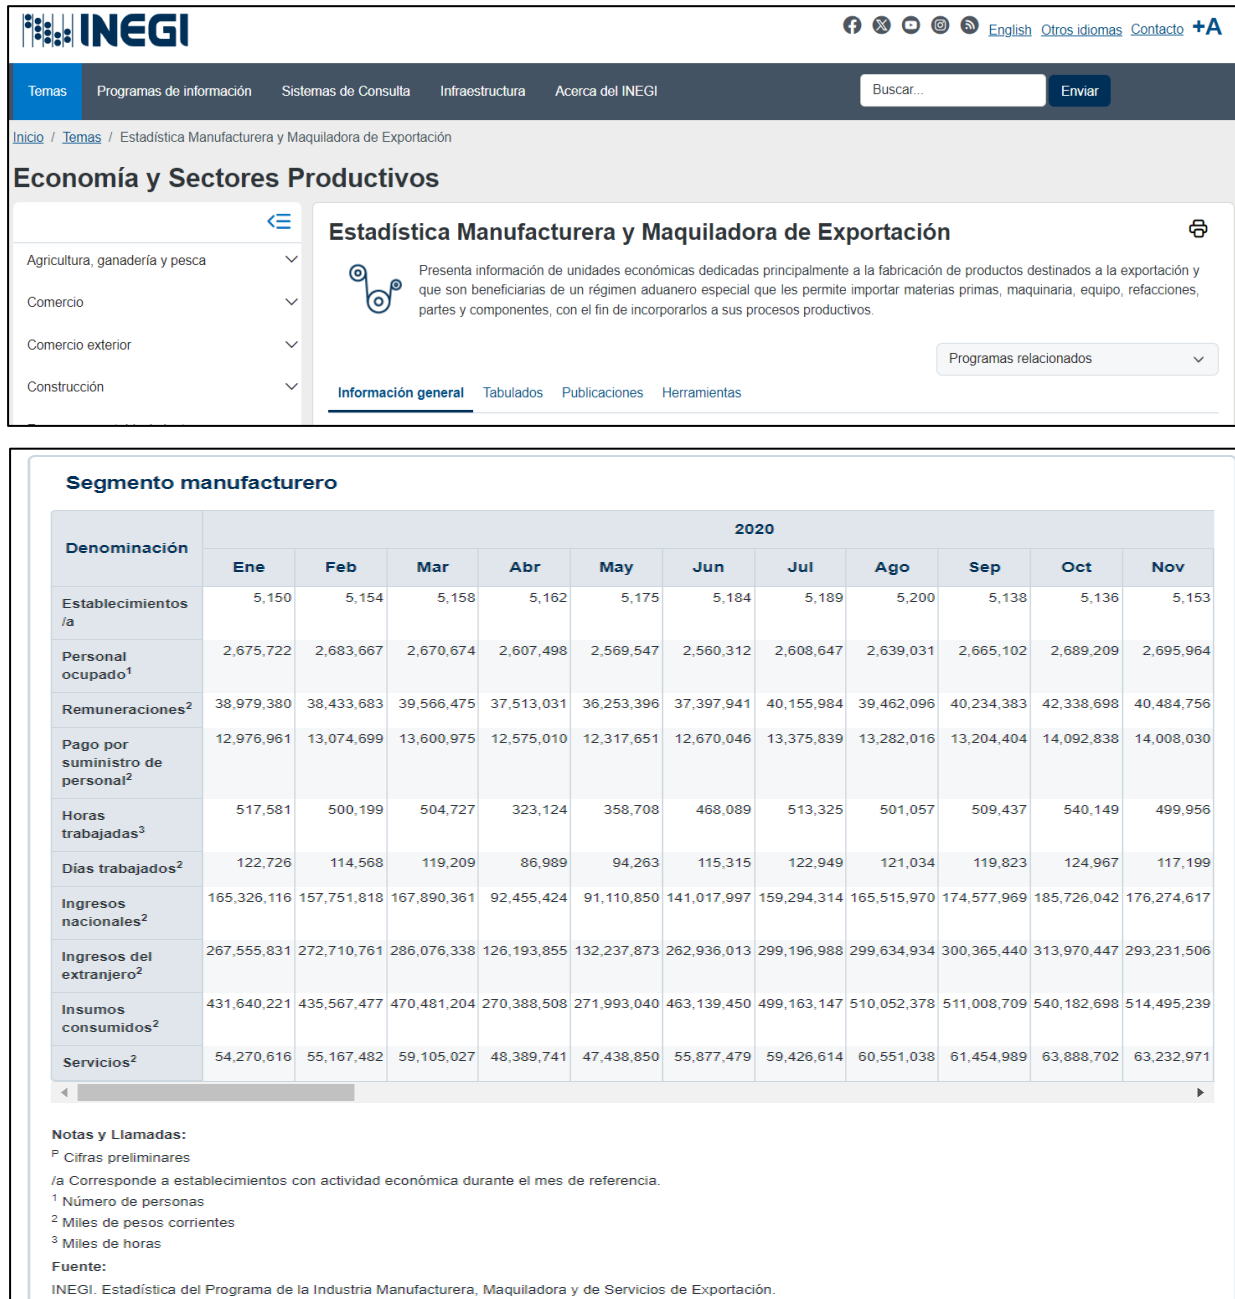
INEGI

English Otros idiomas Contacto +A

Temas Programas de información Sistemas de Consulta Infraestructura Acerca del INEGI Buscar... Enviar

Inicio / Temas / Estadística Manufacturera y Maquiladora de Exportación

Economía y Sectores Productivos

Agricultura, ganadería y pesca
Comercio
Comercio exterior
Construcción

Estadística Manufacturera y Maquiladora de Exportación

Presenta información de unidades económicas dedicadas principalmente a la fabricación de productos destinados a la exportación y que son beneficiarias de un régimen aduanero especial que les permite importar materias primas, maquinaria, equipo, refacciones, partes y componentes, con el fin de incorporarlos a sus procesos productivos.

Programas relacionados

Información general Tabulados Publicaciones Herramientas

Segmento manufacturero

| Denominación | 2020 Ene | Feb | Mar | Abr | May | Jun | Jul | Ago | Sep | Oct | Nov |
|---|---|---|---|---|---|---|---|---|---|---|---|
| Establecimientos /a | 5,150 | 5,154 | 5,158 | 5,162 | 5,175 | 5,184 | 5,189 | 5,200 | 5,138 | 5,136 | 5,153 |
| Personal ocupado$^1$ | 2,675,722 | 2,683,667 | 2,670,674 | 2,607,498 | 2,569,547 | 2,560,312 | 2,608,647 | 2,639,031 | 2,665,102 | 2,689,209 | 2,695,964 |
| Remuneraciones$^2$ | 38,979,380 | 38,433,683 | 39,566,475 | 37,513,031 | 36,253,396 | 37,397,941 | 40,155,984 | 39,462,096 | 40,234,383 | 42,338,698 | 40,484,756 |
| Pago por suministro de personal$^2$ | 12,976,961 | 13,074,699 | 13,600,975 | 12,575,010 | 12,317,651 | 12,670,046 | 13,375,839 | 13,282,016 | 13,204,404 | 14,092,838 | 14,008,030 |
| Horas trabajadas$^3$ | 517,581 | 500,199 | 504,727 | 323,124 | 358,708 | 468,089 | 513,325 | 501,057 | 509,437 | 540,149 | 499,956 |
| Días trabajados$^2$ | 122,726 | 114,568 | 119,209 | 86,989 | 94,263 | 115,315 | 122,949 | 121,034 | 119,823 | 124,967 | 117,199 |
| Ingresos nacionales$^2$ | 165,326,116 | 157,751,818 | 167,890,361 | 92,455,424 | 91,110,850 | 141,017,997 | 159,294,314 | 165,515,970 | 174,577,969 | 185,726,042 | 176,274,617 |
| Ingresos del extranjero$^2$ | 267,555,831 | 272,710,761 | 286,076,338 | 126,193,855 | 132,237,873 | 262,936,013 | 299,196,988 | 299,634,934 | 300,365,440 | 313,970,447 | 293,231,506 |
| Insumos consumidos$^2$ | 431,640,221 | 435,567,477 | 470,481,204 | 270,388,508 | 271,993,040 | 463,139,450 | 499,163,147 | 510,052,378 | 511,008,709 | 540,182,698 | 514,495,239 |
| Servicios$^2$ | 54,270,616 | 55,167,482 | 59,105,027 | 48,389,741 | 47,438,850 | 55,877,479 | 59,426,614 | 60,551,038 | 61,454,989 | 63,888,702 | 63,232,971 |

Notas y Llamadas:
$^P$ Cifras preliminares
/a Corresponde a establecimientos con actividad económica durante el mes de referencia.
$^1$ Número de personas
$^2$ Miles de pesos corrientes
$^3$ Miles de horas
Fuente:
INEGI. Estadística del Programa de la Industria Manufacturera, Maquiladora y de Servicios de Exportación.